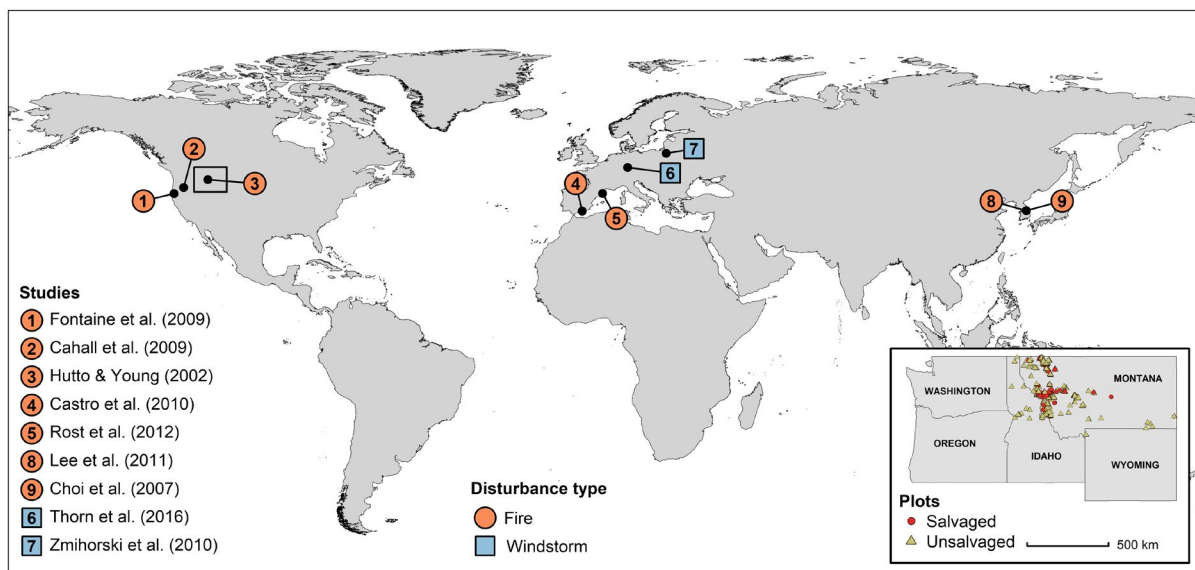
2
1
3
7
6
4
5
8
9

Studies
1 Fontaine et al. (2009)
2 Cahall et al. (2009)
3 Hutto & Young (2002)
4 Castro et al. (2010)
5 Rost et al. (2012)
8 Lee et al. (2011)
9 Choi et al. (2007)
6 Thorn et al. (2016)
7 Zmihorski et al. (2010)

Disturbance type
Fire
Windstorm

WASHINGTON
MONTANA
OREGON
IDAHO
WYOMING

Plots
Salvaged
Unsalvaged
500 km